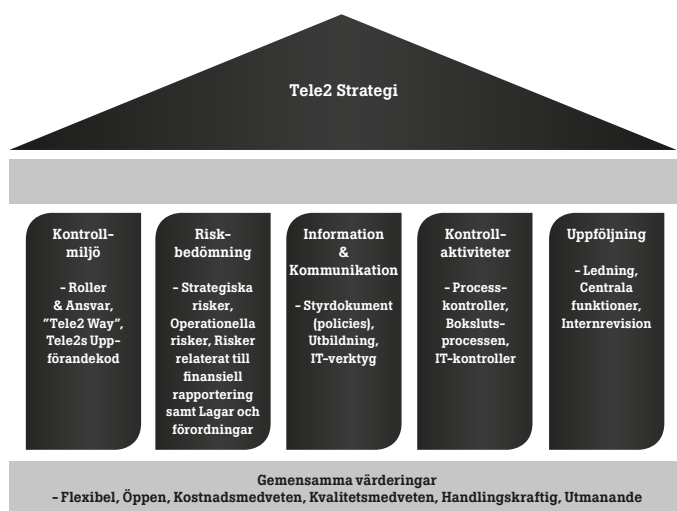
Tele2 Strategi

Kontroll-miljö

- Roller & Ansvar, "Tele2 Way", Tele2s Uppförandekod

Risk-bedömning

- Strategiska risker, Operationella risker, Risker relaterat till finansiell rapportering samt Lagar och förordningar

Information & Kommunikation

- Styrdokument (policies), Utbildning, IT-verktyg

Kontroll-aktiviteter

- Process-kontroller, Boksluts-processen, IT-kontroller

Uppföljning

- Ledning, Centrala funktioner, Internrevision

Gemensamma värderingar
- Flexibel, Öppen, Kostnadsmedveten, Kvalitetsmedveten, Handlingskraftig, Utmanande